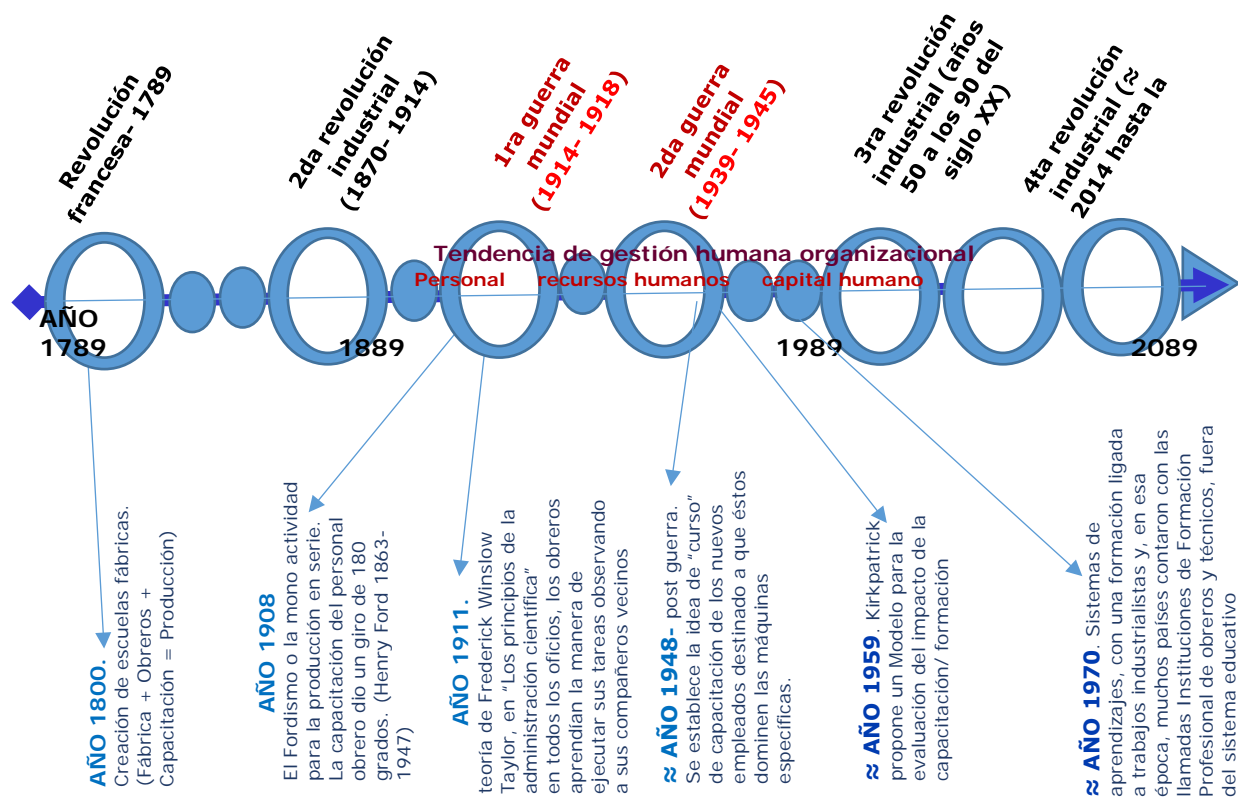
Revolución francesa- 1789

2da revolución industrial (1870- 1914)

1ra guerra mundial (1914- 1918)

2da guerra mundial (1939- 1945)

3ra revolución industrial (años 50 a los 90 del siglo XX)

4ta revolución industrial (≈ 2014 hasta la

Tendencia de gestión humana organizacional

Personal recursos humanos capital humano

AÑO 1789

1889

1989

2089

AÑO 1800. Creación de escuelas fábricas. (Fábrica + Obreros + Capacitación = Producción)

AÑO 1908 El Fordismo o la mono actividad para la producción en serie. La capacitación del personal obrero dio un giro de 180 grados. (Henry Ford 1863-1947)

AÑO 1911. teoría de Frederick Winslow Taylor, en "Los principios de la administración científica" en todos los oficios, los obreros aprendían la manera de ejecutar sus tareas observando a sus compañeros vecinos

≈ AÑO 1948- post guerra. Se establece la idea de "curso" de capacitación de los nuevos empleados destinado a que éstos dominen las máquinas específicas.

≈ AÑO 1959. Kirkpatrick propone un Modelo para la evaluación del impacto de la capacitación/ formación

≈ AÑO 1970. Sistemas de aprendizajes, con una formación ligada a trabajos industrialistas y, en esa época, muchos países contaron con las llamadas Instituciones de Formación Profesional de obreros y técnicos, fuera del sistema educativo